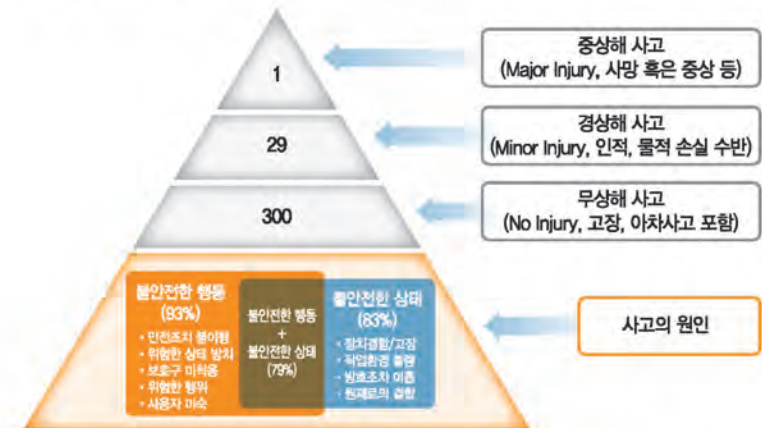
1

29

300

중상해 사고
(Major Injury, 사망 혹은 중상 등)

경상해 사고
(Minor Injury, 인적, 물적 손실 수반)

무상해 사고
(No Injury, 고장, 아차사고 포함)

불안전한 행동
(93%)
• 안전조치 불이행
• 위험한 상태 방치
• 보호구 미착용
• 위험한 행위
• 사용자 미숙

불안전한 행동
+
불안전한 상태
(79%)

불안전한 상태
(83%)
• 장치결함/고장
• 작업환경 불량
• 방호조치 미흡
• 원재료의 결함

사고의 원인